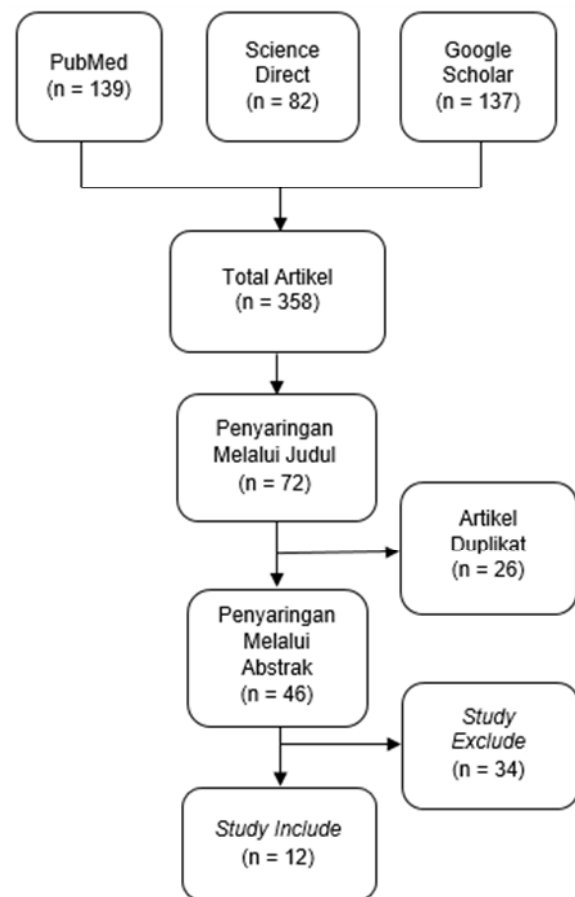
PubMed
(n = 139)

Science Direct
(n = 82)

Google Scholar
(n = 137)

Total Artikel
(n = 358)

Penyaringan Melalui Judul
(n = 72)

Artikel Duplikat
(n = 26)

Penyaringan Melalui Abstrak
(n = 46)

Study Exclude
(n = 34)

Study Include
(n = 12)